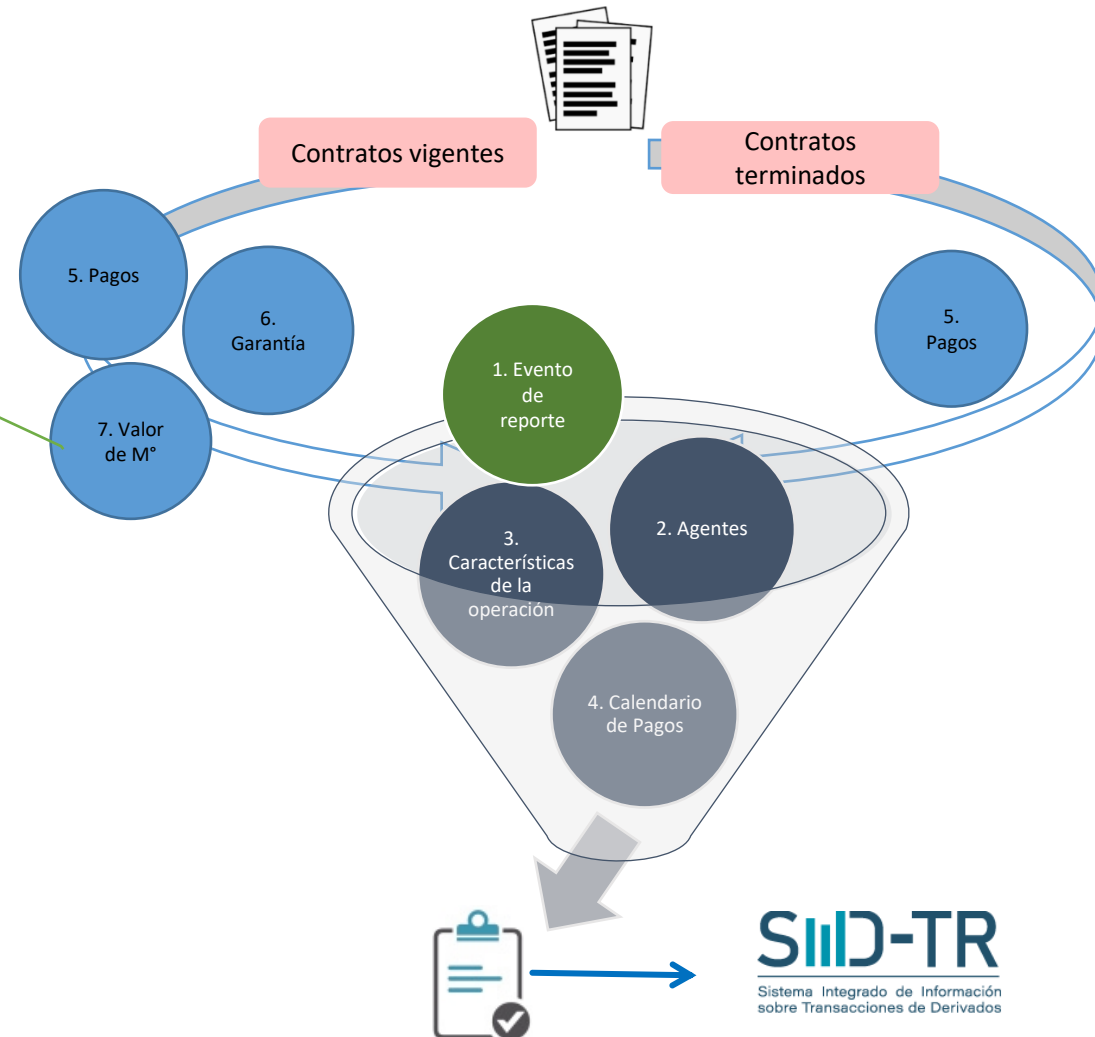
Contratos vigentes

Contratos terminados

5. Pagos

6. Garantía

7. Valor de M°

1. Evento de reporte

5. Pagos

2. Agentes

3. Características de la operación

4. Calendario de Pagos

SIID-TR
Sistema Integrado de Información sobre Transacciones de Derivados